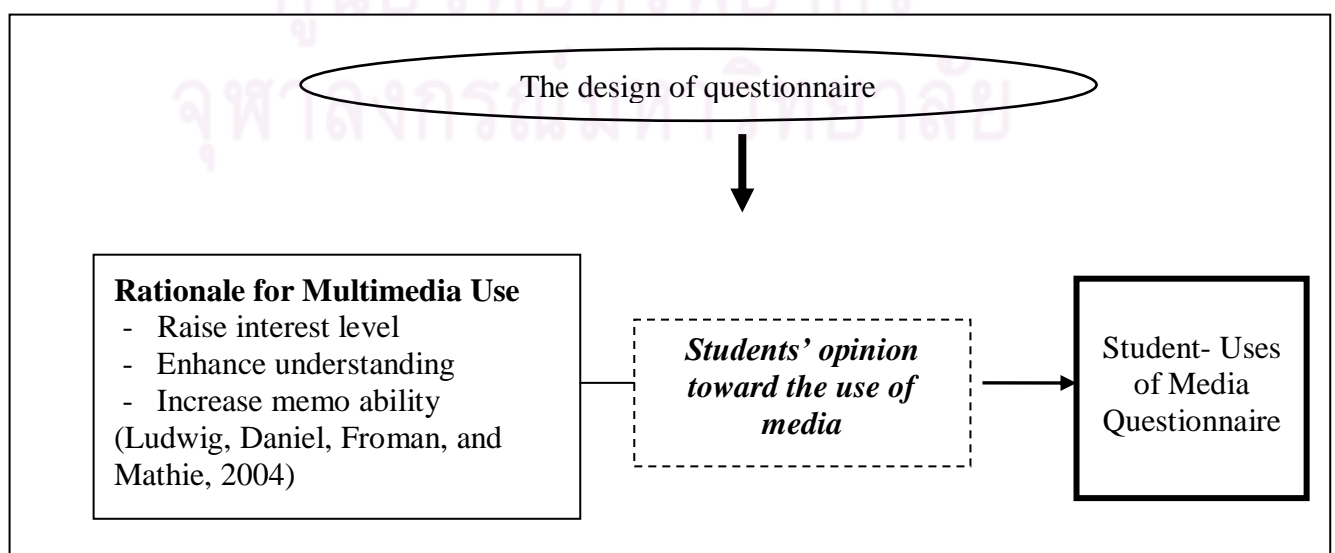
ศูนย์วิทยทรัพยากร
จุฬาลงกรณ์มหาวิทยาลัย

The design of questionnaire

**Rationale for Multimedia Use**
- Raise interest level
- Enhance understanding
- Increase memo ability
(Ludwig, Daniel, Froman, and Mathie, 2004)

***Students' opinion toward the use of media***

Student- Uses of Media Questionnaire